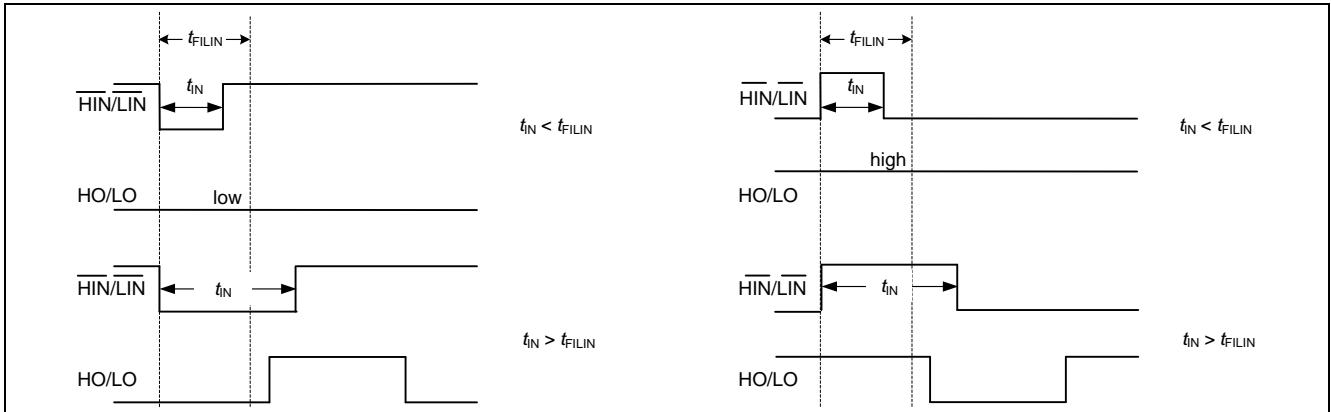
$t_{FILIN}$

$\overline{HIN}/\overline{LIN}$ $t_{IN}$

$t_{IN} < t_{FILIN}$

HO/LO low

$\overline{HIN}/\overline{LIN}$ $t_{IN}$

$t_{IN} > t_{FILIN}$

HO/LO

$t_{FILIN}$

$\overline{HIN}/\overline{LIN}$ $t_{IN}$

$t_{IN} < t_{FILIN}$

high

HO/LO

$\overline{HIN}/\overline{LIN}$ $t_{IN}$

$t_{IN} > t_{FILIN}$

HO/LO